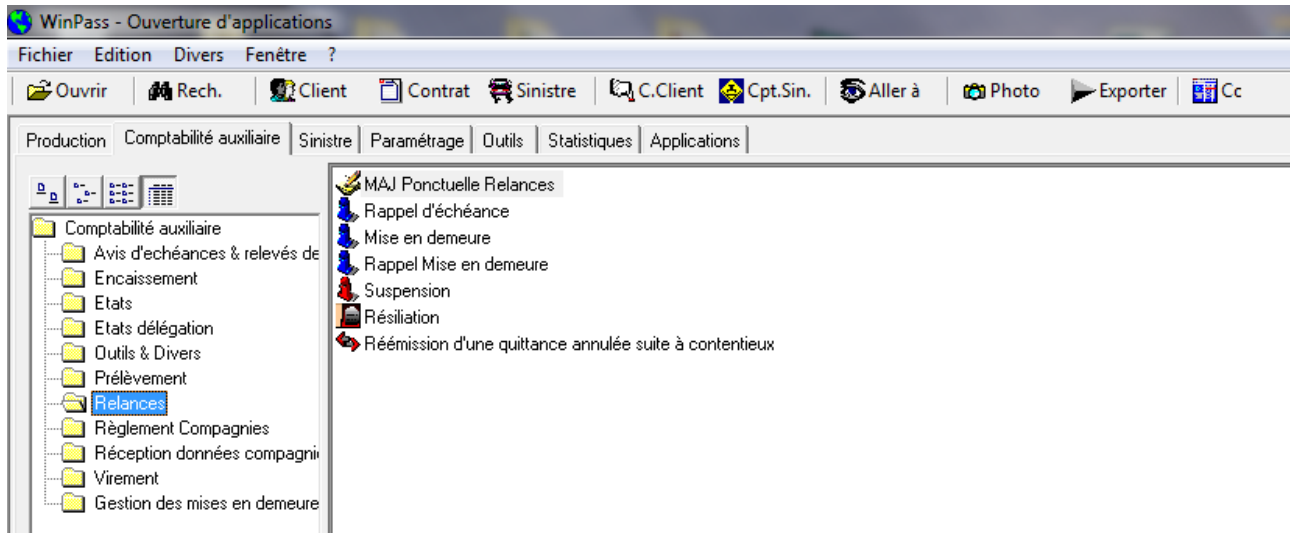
WinPass - Ouverture d'applications

Fichier Edition Divers Fenêtre ?

Ouvrir Rech. Client Contrat Sinistre C.Client Cpt.Sin. Aller à Photo Exporter Cc

Production | Comptabilité auxiliaire | Sinistre | Paramétrage | Outils | Statistiques | Applications

Comptabilité auxiliaire
Avis d'echéances & relevés de
Encaissement
Etats
Etats délégation
Outils & Divers
Prélèvement
Relances
Règlement Compagnies
Réception données compagni
Virement
Gestion des mises en demeure

MAJ Ponctuelle Relances
Rappel d'échéance
Mise en demeure
Rappel Mise en demeure
Suspension
Résiliation
Réémission d'une quittance annulée suite à contentieux